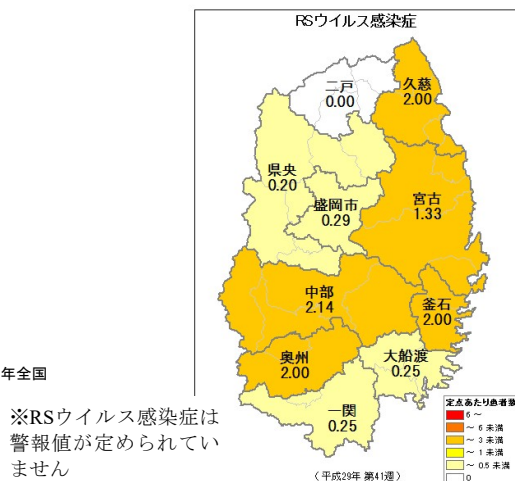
RSウイルス感染症

二戸
0.00

久慈
2.00

県央
0.20

盛岡市
0.29

宮古
1.33

中部
2.14

釜石
2.00

奥州
2.00

大船渡
0.25

一関
0.25

年全国

※RSウイルス感染症は警報値が定められていません

定点あたり患者数
6 ～
～ 6 未満
～ 3 未満
～ 1 未満
～ 0.5 未満
0

（平成29年 第41週）